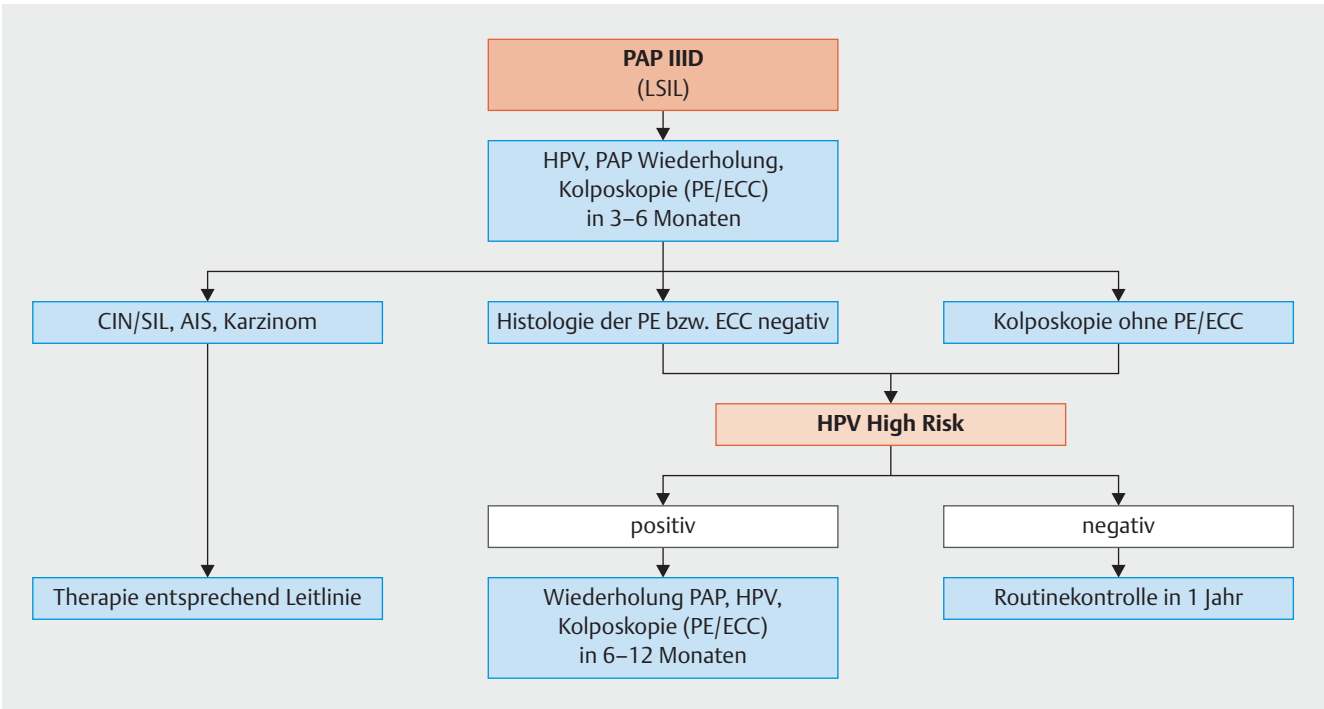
PAP IIID
(LSIL)

HPV, PAP Wiederholung, Kolposkopie (PE/ECC) in 3–6 Monaten

CIN/SIL, AIS, Karzinom

Histologie der PE bzw. ECC negativ

Kolposkopie ohne PE/ECC

HPV High Risk

positiv

negativ

Therapie entsprechend Leitlinie

Wiederholung PAP, HPV, Kolposkopie (PE/ECC) in 6–12 Monaten

Routinekontrolle in 1 Jahr